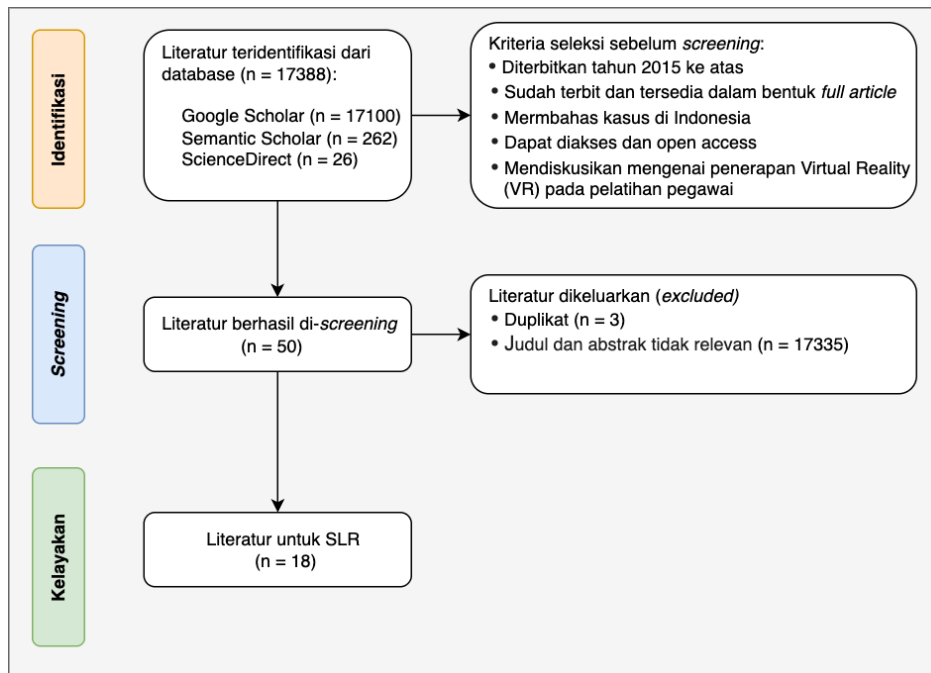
Identifikasi

Literatur teridentifikasi dari database (n = 17388):

Google Scholar (n = 17100)
Semantic Scholar (n = 262)
ScienceDirect (n = 26)

Kriteria seleksi sebelum *screening*:
• Diterbitkan tahun 2015 ke atas
• Sudah terbit dan tersedia dalam bentuk *full article*
• Mermbahas kasus di Indonesia
• Dapat diakses dan open access
• Mendiskusikan mengenai penerapan Virtual Reality (VR) pada pelatihan pegawai

*Screening*

Literatur berhasil di-*screening* (n = 50)

Literatur dikeluarkan (*excluded*)
• Duplikat (n = 3)
• Judul dan abstrak tidak relevan (n = 17335)

Kelayakan

Literatur untuk SLR (n = 18)